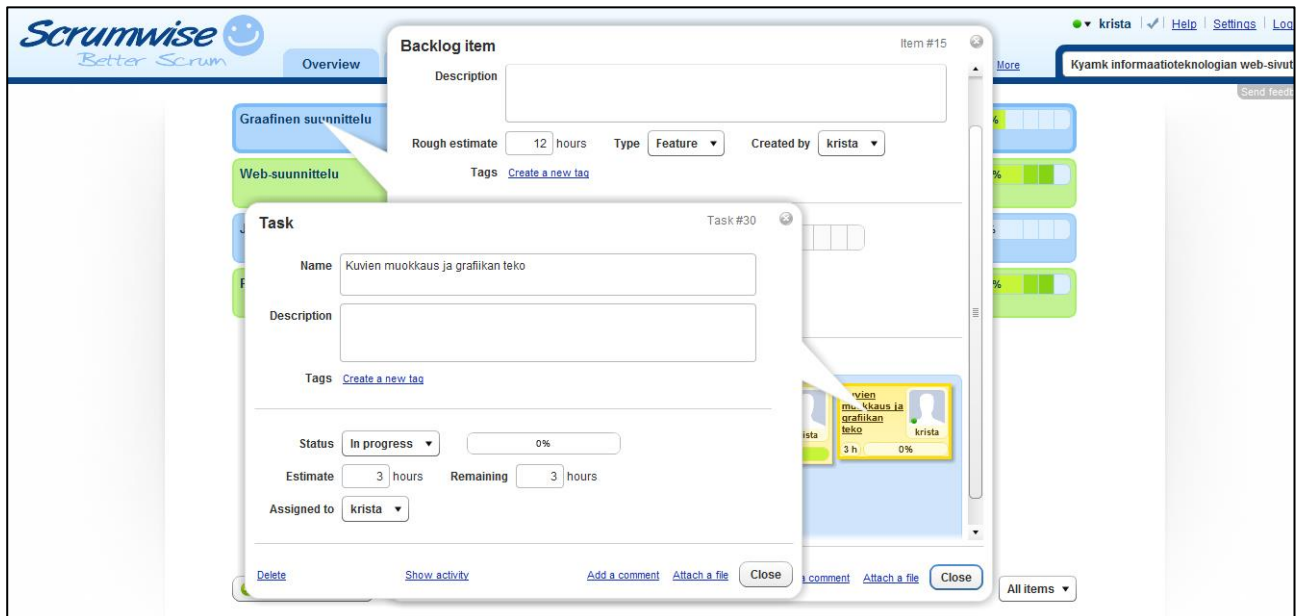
Scrumwise
Better Scrum

Overview

krista | Help | Settings | Log

More

Kyamk informaatioteknologian web-sivut

Send feedb

Graafinen suunnittelu

Web-suunnittelu

Backlog item

Item #15

Description

Rough estimate 12 hours Type Feature ▾ Created by krista ▾

Tags Create a new tag

Task

Task #30

Name Kuvien muokkaus ja grafiikan teko

Description

Tags Create a new tag

Status In progress ▾ 0%

Estimate 3 hours Remaining 3 hours

Assigned to krista ▾

Delete Show activity Add a comment Attach a file Close

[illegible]vien muokkaus ja grafiikan teko
krista
3 h 0%

krista

comment Attach a file Close

All items ▾